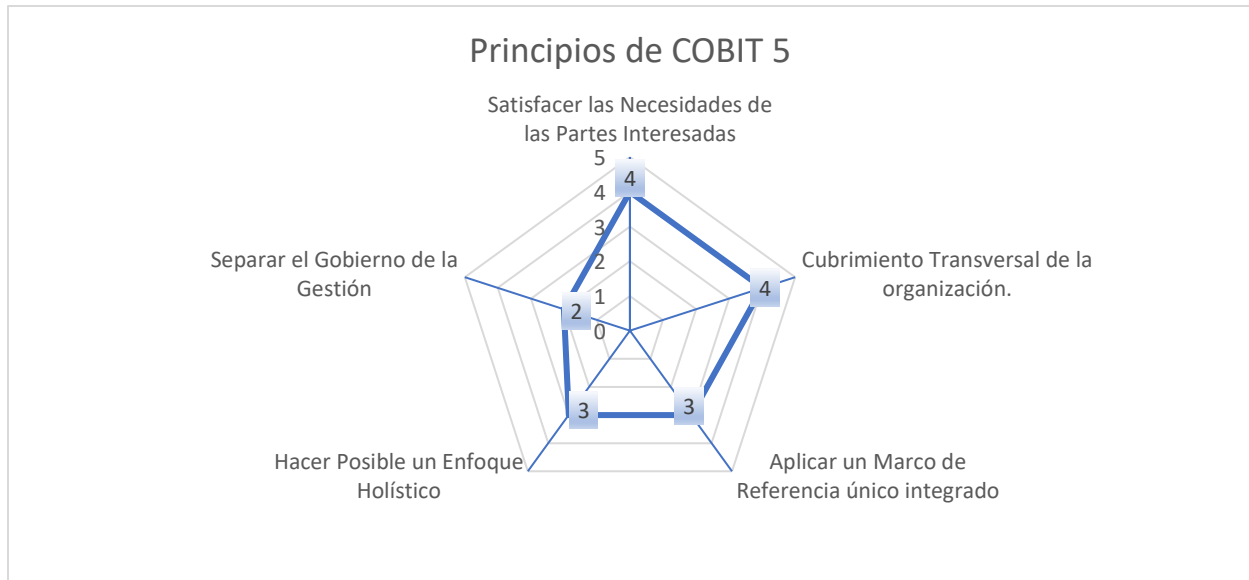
Principios de COBIT 5

Satisfacer las Necesidades de las Partes Interesadas

5
4
3
2
1
0

4

Cubrimiento Transversal de la organización.

4

Aplicar un Marco de Referencia único integrado

3

Hacer Posible un Enfoque Holístico

3

Separar el Gobierno de la Gestión

2